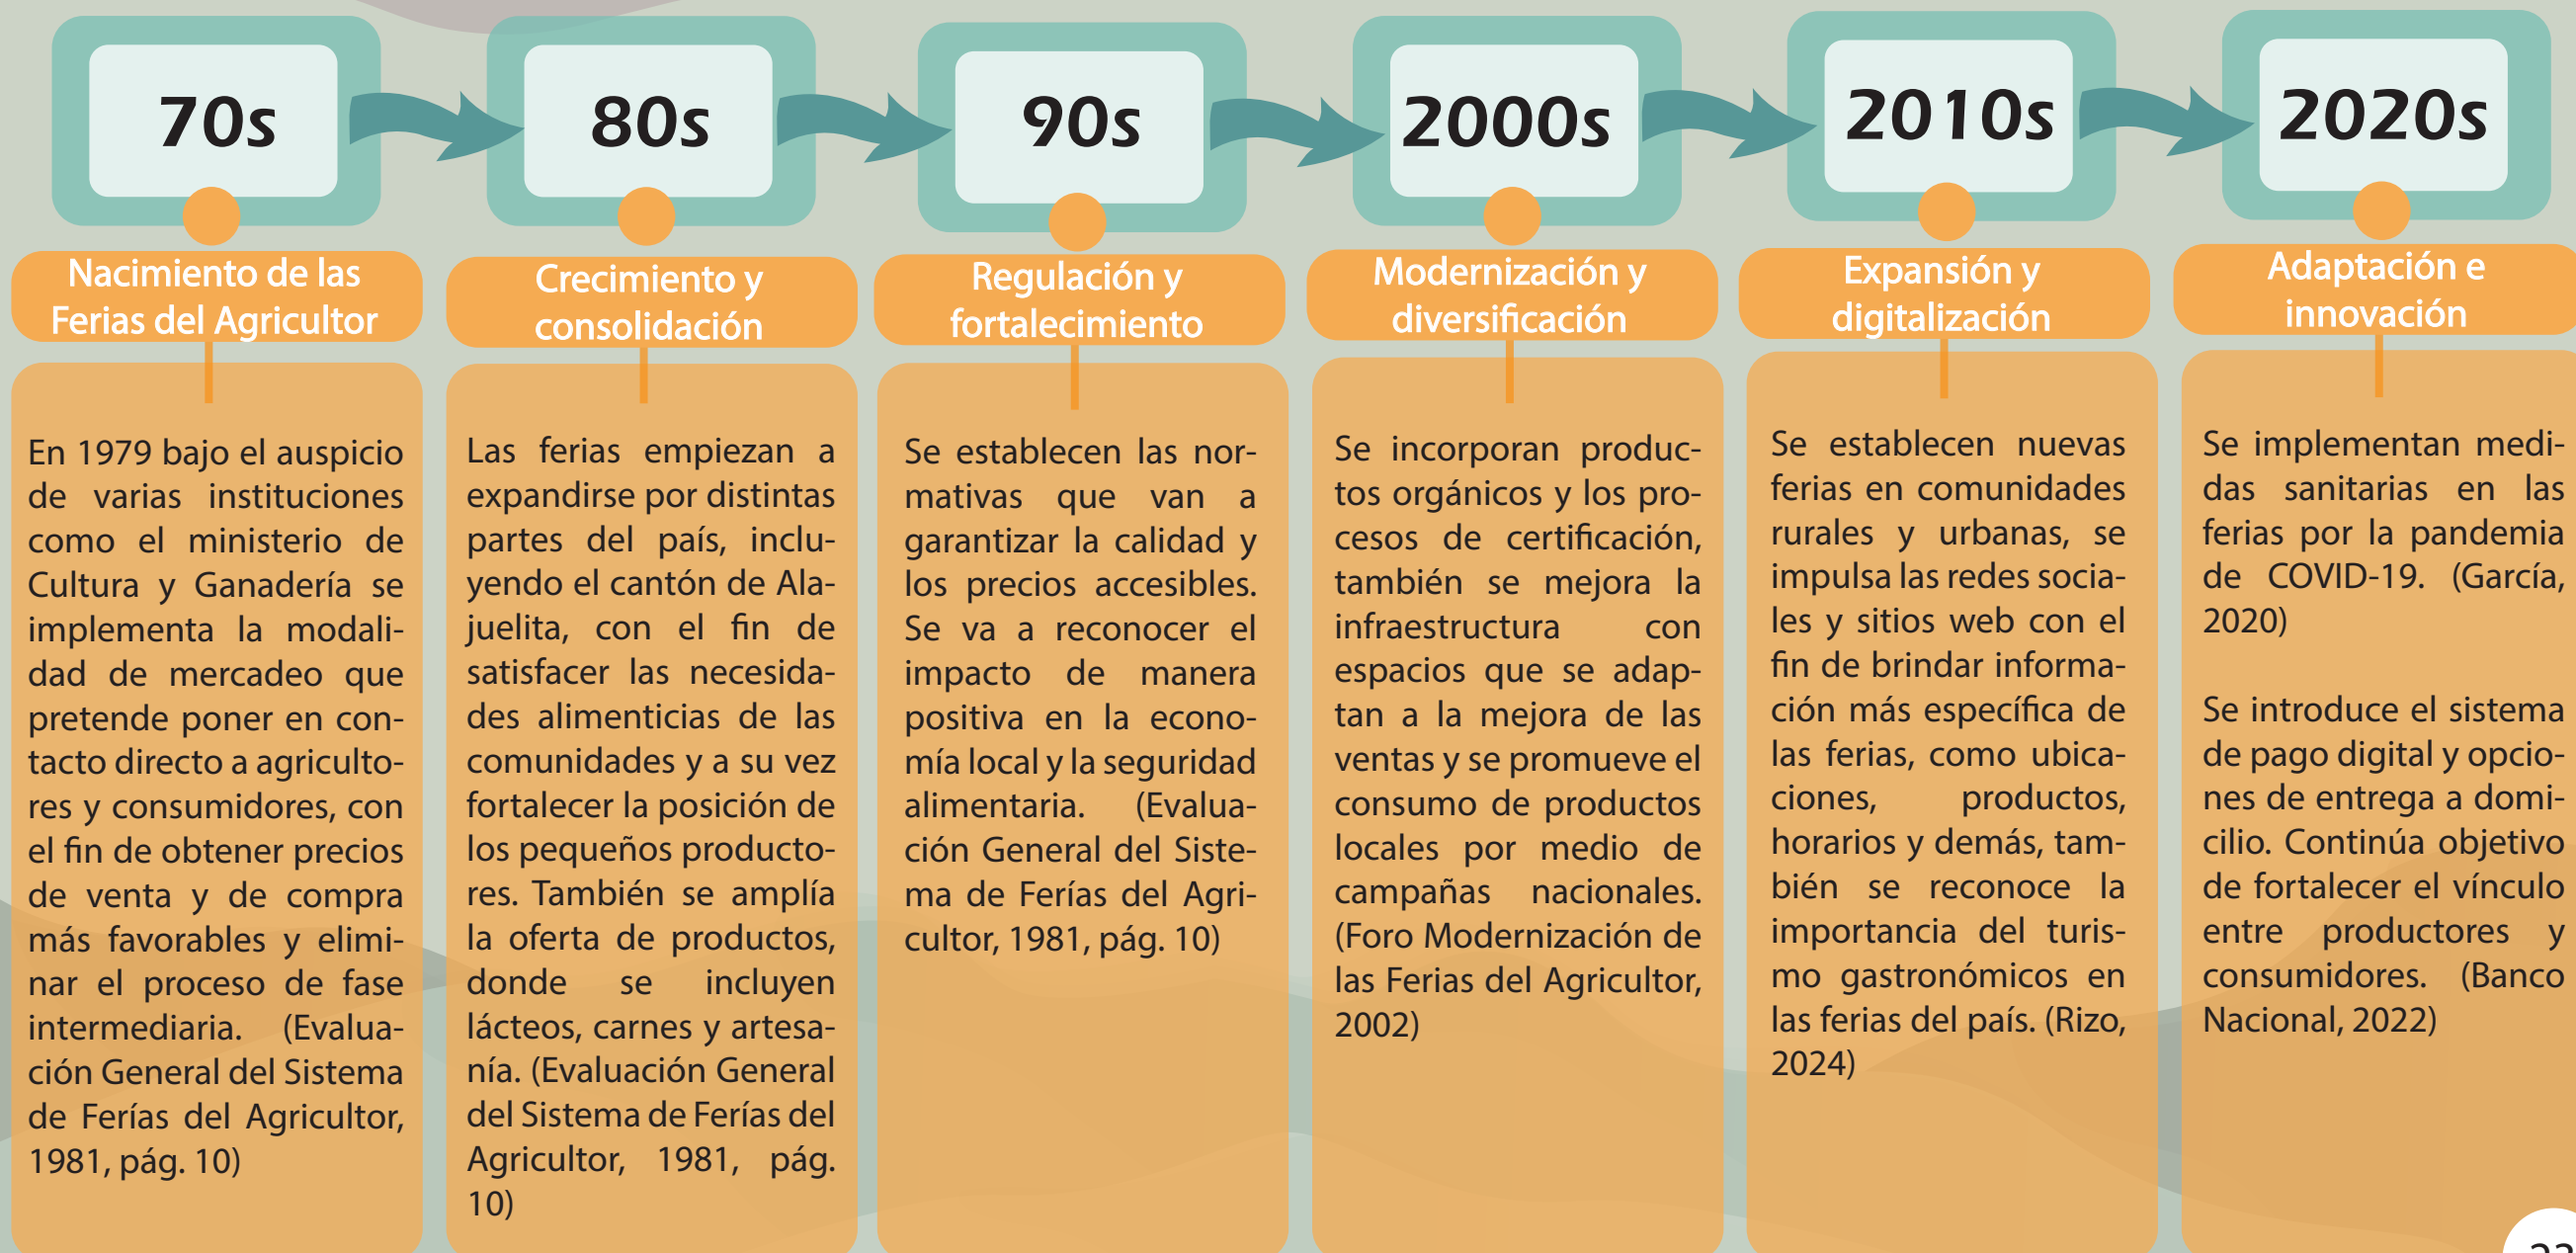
70s

Nacimiento de las Ferias del Agricultor

En 1979 bajo el auspicio de varias instituciones como el ministerio de Cultura y Ganadería se implementa la modalidad de mercadeo que pretende poner en contacto directo a agricultores y consumidores, con el fin de obtener precios de venta y de compra más favorables y eliminar el proceso de fase intermediaria. (Evaluación General del Sistema de Ferías del Agricultor, 1981, pág. 10)

80s

Crecimiento y consolidación

Las ferias empiezan a expandirse por distintas partes del país, incluyendo el cantón de Alajuelita, con el fin de satisfacer las necesidades alimenticias de las comunidades y a su vez fortalecer la posición de los pequeños productores. También se amplía la oferta de productos, donde se incluyen lácteos, carnes y artesanía. (Evaluación General del Sistema de Ferías del Agricultor, 1981, pág. 10)

90s

Regulación y fortalecimiento

Se establecen las normativas que van a garantizar la calidad y los precios accesibles. Se va a reconocer el impacto de manera positiva en la economía local y la seguridad alimentaria. (Evaluación General del Sistema de Ferías del Agricultor, 1981, pág. 10)

2000s

Modernización y diversificación

Se incorporan productos orgánicos y los procesos de certificación, también se mejora la infraestructura con espacios que se adaptan a la mejora de las ventas y se promueve el consumo de productos locales por medio de campañas nacionales. (Foro Modernización de las Ferias del Agricultor, 2002)

2010s

Expansión y digitalización

Se establecen nuevas ferias en comunidades rurales y urbanas, se impulsa las redes sociales y sitios web con el fin de brindar información más específica de las ferias, como ubicaciones, productos, horarios y demás, también se reconoce la importancia del turismo gastronómicos en las ferias del país. (Rizo, 2024)

2020s

Adaptación e innovación

Se implementan medidas sanitarias en las ferias por la pandemia de COVID-19. (García, 2020)

Se introduce el sistema de pago digital y opciones de entrega a domicilio. Continúa objetivo de fortalecer el vínculo entre productores y consumidores. (Banco Nacional, 2022)

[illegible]